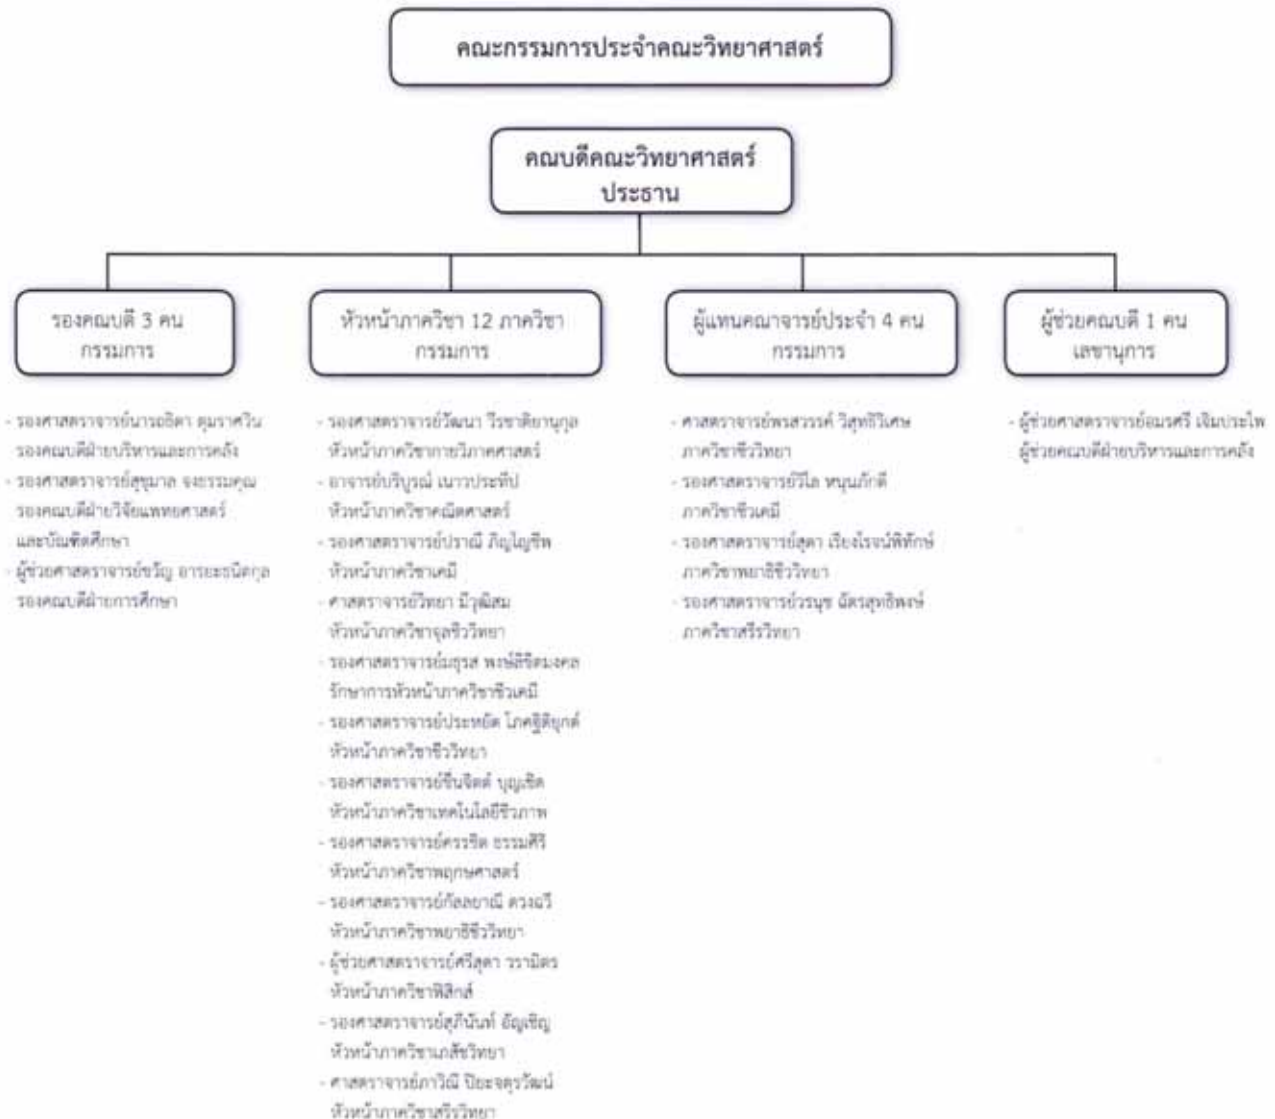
คณะกรรมการประจำคณะวิทยาศาสตร์

คณบดีคณะวิทยาศาสตร์
ประธาน

รองคณบดี 3 คน
กรรมการ

- รองศาสตราจารย์นารอธิดา ศุมาศรีน รองคณบดีฝ่ายบริหารและการคลัง
- รองศาสตราจารย์สุชุมาล จงธรรมคุณ รองคณบดีฝ่ายวิจัยแพทยศาสตร์และบัณฑิตศึกษา
- ผู้ช่วยศาสตราจารย์ขวัญ อารยะธนิตกุล รองคณบดีฝ่ายการศึกษา

หัวหน้าภาควิชา 12 ภาควิชา
กรรมการ

- รองศาสตราจารย์วัฒนา วิรชาติยานุกูล หัวหน้าภาควิชากายวิภาคศาสตร์
- อาจารย์บริบูรณ์ เนาวประทีป หัวหน้าภาควิชาคณิตศาสตร์
- รองศาสตราจารย์ปราณี ภิญโญชีพ หัวหน้าภาควิชาเคมี
- ศาสตราจารย์วิทยา มีวุฒิสม หัวหน้าภาควิชาจุลชีววิทยา
- รองศาสตราจารย์มยุรส พงษ์สิริมงคล รักษาการหัวหน้าภาควิชาชีวเคมี
- รองศาสตราจารย์ประหยัด โภคฐิติยุกต์ หัวหน้าภาควิชาชีววิทยา
- รองศาสตราจารย์ชื่นจิตต์ บุญเชิด หัวหน้าภาควิชาเทคโนโลยีชีวภาพ
- รองศาสตราจารย์ศรรชิต ธรรมศิริ หัวหน้าภาควิชาพฤกษศาสตร์
- รองศาสตราจารย์กัลยาณี ดวงมณี หัวหน้าภาควิชาพยาธิชีววิทยา
- ผู้ช่วยศาสตราจารย์ศรีสุดา วรามิตร หัวหน้าภาควิชาฟิสิกส์
- รองศาสตราจารย์สุภินันท์ อัญเชิญ หัวหน้าภาควิชาเภสัชวิทยา
- ศาสตราจารย์ภาวิณี ปิยะจตุรวัฒน์ หัวหน้าภาควิชาสรีรวิทยา

ผู้แทนคณาจารย์ประจำ 4 คน
กรรมการ

- ศาสตราจารย์พรสวรรค์ วิสุทธิวิเศษ ภาควิชาชีววิทยา
- รองศาสตราจารย์วิไล หนุนภักดี ภาควิชาชีวเคมี
- รองศาสตราจารย์สุดา เรียงไรจน์พิทักษ์ ภาควิชาพยาธิชีววิทยา
- รองศาสตราจารย์วรนุช ฉัตรสุทธิพงษ์ ภาควิชาสรีรวิทยา

ผู้ช่วยคณบดี 1 คน
เลขานุการ

- ผู้ช่วยศาสตราจารย์อมรศรี เจิมประไพ ผู้ช่วยคณบดีฝ่ายบริหารและการคลัง